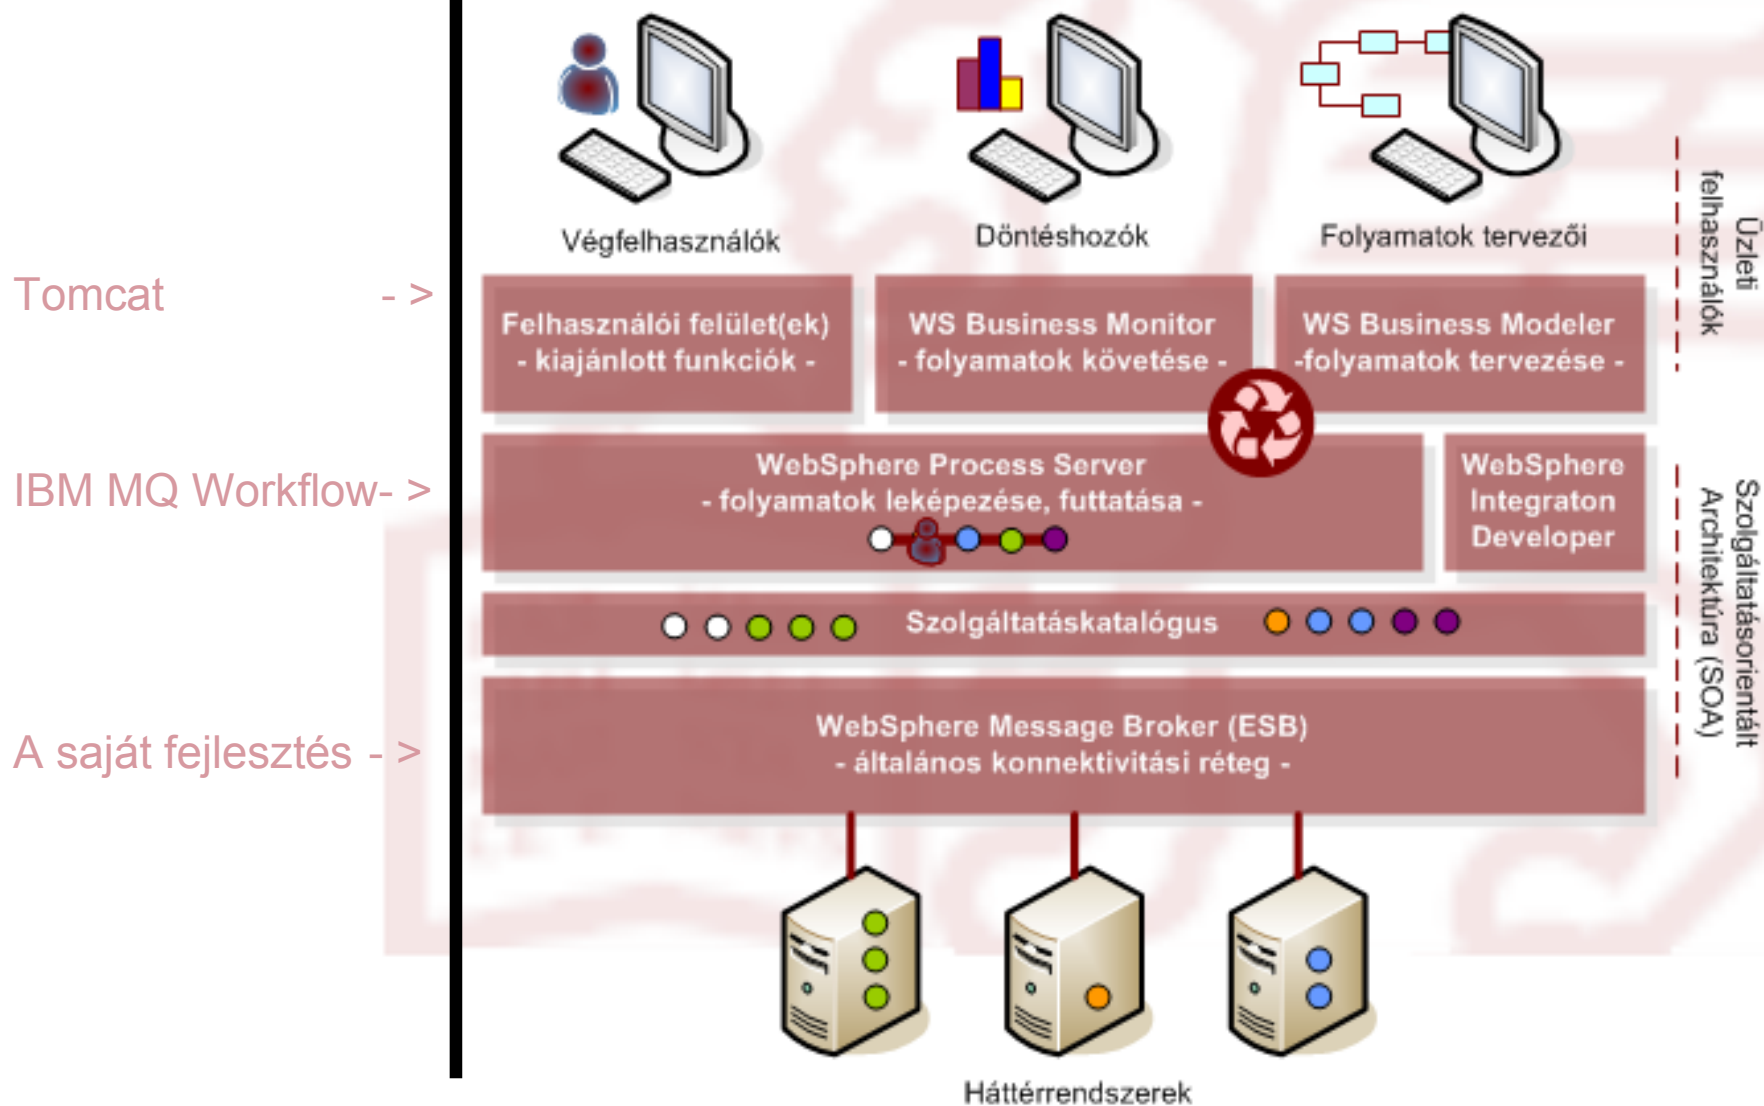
Tomcat - >

IBM MQ Workflow- >

A saját fejlesztés - >

Végfelhasználók

Döntéshozók

Folyamatok tervezői

Üzleti felhasználók

Felhasználói felület(ek)
- kiajánlott funkciók -

WS Business Monitor
- folyamatok követése -

WS Business Modeler
-folyamatok tervezése -

WebSphere Process Server
- folyamatok leképezése, futtatása -

WebSphere Integraton Developer

Szolgáltatásorientált Architektúra (SOA)

Szolgáltatáskatalógus

WebSphere Message Broker (ESB)
- általános konnektivitási réteg -

Háttérrendszerek